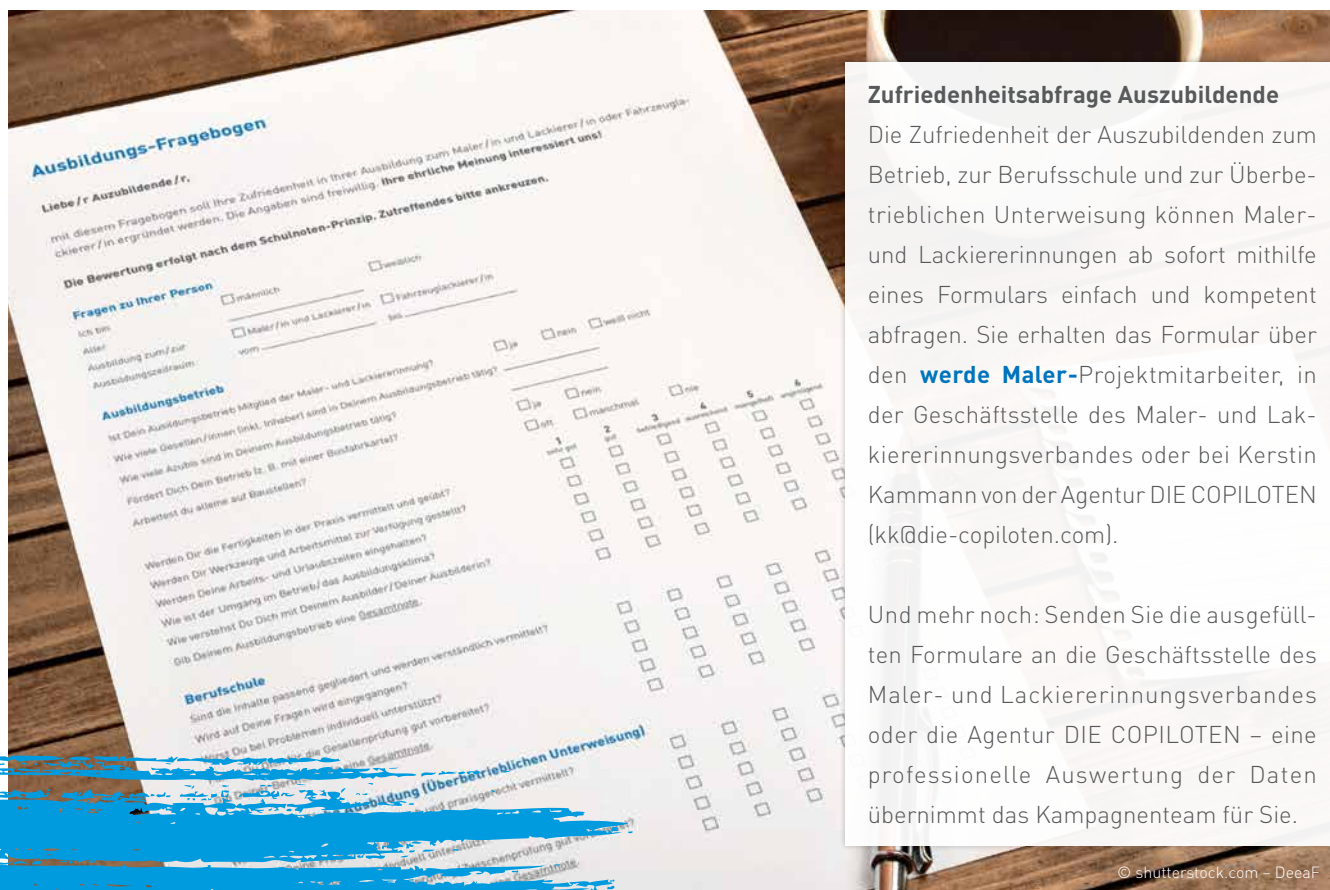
Ausbildungs-Fragebogen

Liebe / r Auszubildende / r,

mit diesem Fragebogen soll Ihre Zufriedenheit in Ihrer Ausbildung zum Maler / in und Lackierer / in oder Fahrzeuglackierer / in ergründet werden. Die Angaben sind freiwillig. Ihre ehrliche Meinung interessiert uns!

Die Bewertung erfolgt nach dem Schulnoten-Prinzip. Zutreffendes bitte ankreuzen.

Fragen zu Ihrer Person

Ich bin ☐ männlich ☐ weiblich
Alter
Ausbildung zum / zur ☐ Maler / in und Lackierer / in ☐ Fahrzeuglackierer / in
Ausbildungszeitraum vom bis

Ausbildungsbetrieb

Ist Dein Ausbildungsbetrieb Mitglied der Maler- und Lackiererinnung? ☐ ja ☐ nein ☐ weiß nicht
Wie viele Gesellen / innen (inkl. Inhaber) sind in Deinem Ausbildungsbetrieb tätig?
Wie viele Azubis sind in Deinem Ausbildungsbetrieb tätig?
Fördert Dich Dein Betrieb (z. B. mit einer Busfahrkarte)? ☐ ja ☐ nein
Arbeitest du alleine auf Baustellen? ☐ oft ☐ manchmal ☐ nie

1 sehr gut 2 gut 3 befriedigend 4 ausreichend 5 mangelhaft 6 ungenügend

Werden Dir die Fertigkeiten in der Praxis vermittelt und geübt?
Werden Dir Werkzeuge und Arbeitsmittel zur Verfügung gestellt?
Werden Deine Arbeits- und Urlaubszeiten eingehalten?
Wie ist der Umgang im Betrieb / das Ausbildungsklima?
Wie verstehst Du Dich mit Deinem Ausbilder / Deiner Ausbilderin?
Gib Deinem Ausbildungsbetrieb eine Gesamtnote.

Berufschule

Sind die Inhalte passend gegliedert und werden verständlich vermittelt?
Wird auf Deine Fragen wird eingegangen?
Wirst Du bei Problemen individuell unterstützt?
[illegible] für die Gesellenprüfung gut vorbereitet?
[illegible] eine Gesamtnote.

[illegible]ausbildung (Überbetrieblichen Unterweisung)
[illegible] und praxisgerecht vermittelt?
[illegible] individuell unterstützt?
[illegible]schenprüfung gut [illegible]
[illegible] Gesamtnote.

Zufriedenheitsabfrage Auszubildende
Die Zufriedenheit der Auszubildenden zum Betrieb, zur Berufsschule und zur Überbetrieblichen Unterweisung können Maler- und Lackiererinnungen ab sofort mithilfe eines Formulars einfach und kompetent abfragen. Sie erhalten das Formular über den werde Maler-Projektmitarbeiter, in der Geschäftsstelle des Maler- und Lackiererinnungsverbandes oder bei Kerstin Kammann von der Agentur DIE COPILOTEN (kk@die-copiloten.com).

Und mehr noch: Senden Sie die ausgefüllten Formulare an die Geschäftsstelle des Maler- und Lackiererinnungsverbandes oder die Agentur DIE COPILOTEN – eine professionelle Auswertung der Daten übernimmt das Kampagnenteam für Sie.

© shutterstock.com – DeeaF